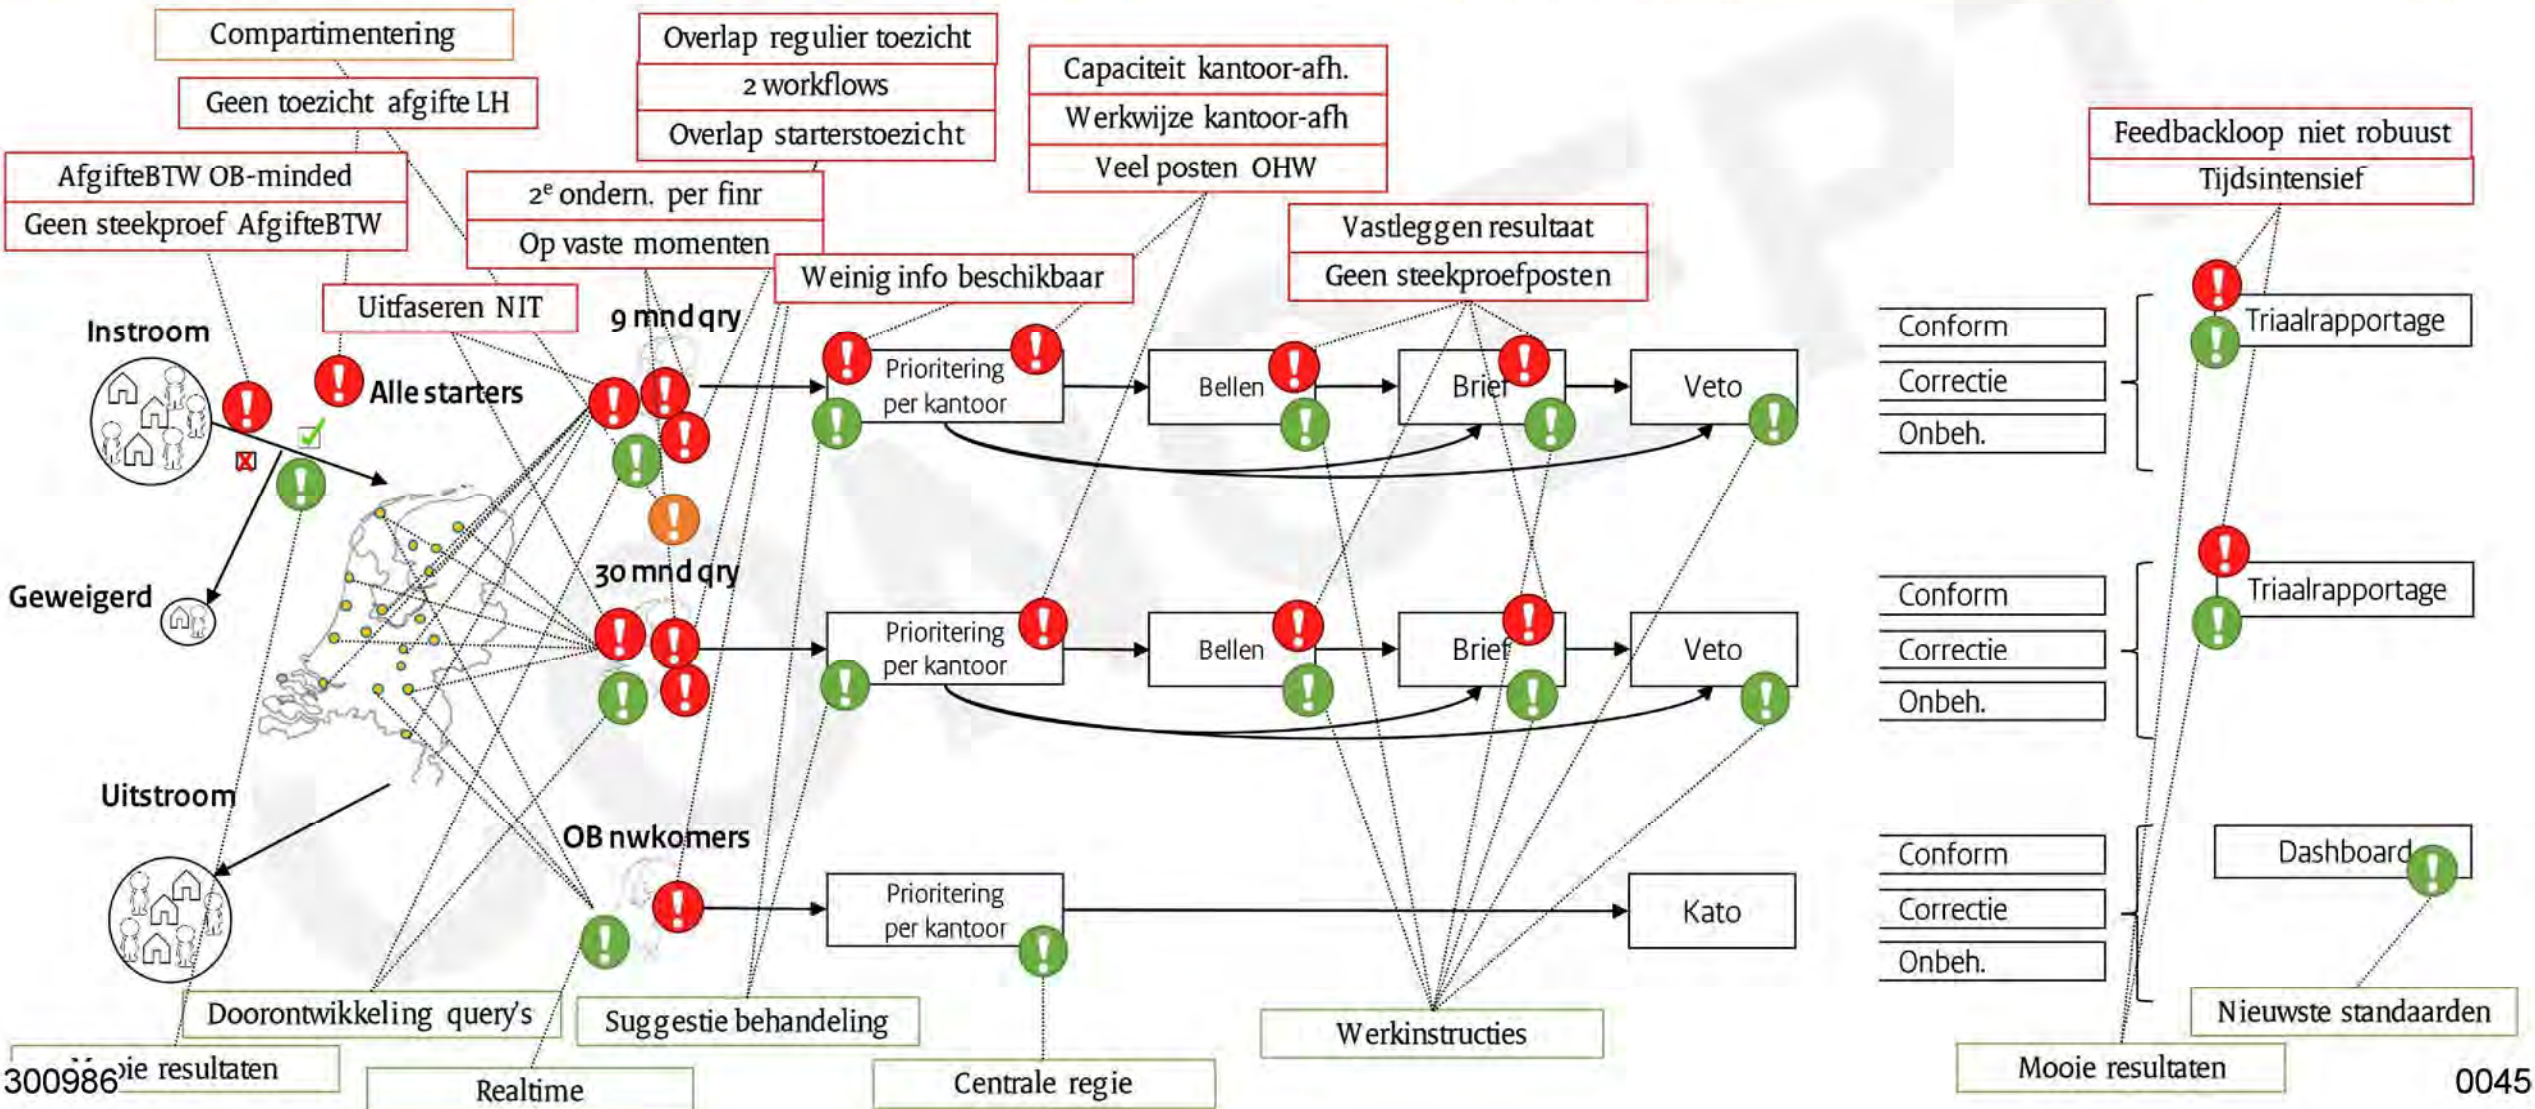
Compartimentering

Geen toezicht afgifte LH

AfgifteBTW OB-minded

Geen steekproef AfgifteBTW

Overlap regulier toezicht

2 workflows

Overlap starterstoezicht

$2^e$ ondern. per finr

Op vaste momenten

Capaciteit kantoor-afh.

Werkwijze kantoor-afh

Veel posten OHW

Weinig info beschikbaar

Vastleggen resultaat

Geen steekproefposten

Feedbackloop niet robuust

Tijdsintensief

Uitfaseren NIT

Instroom

Alle starters

9 mnd qry

Prioritering per kantoor

Bellen

Brief

Veto

Conform

Correctie

Onbeh.

Triaalrapportage

Geweigerd

30 mnd qry

Prioritering per kantoor

Bellen

Brief

Veto

Conform

Correctie

Onbeh.

Triaalrapportage

Uitstroom

OB nwkomers

Prioritering per kantoor

Kato

Conform

Correctie

Onbeh.

Dashboard

Doorontwikkeling query's

Suggestie behandeling

Werkinstructies

Nieuwste standaarden

300986 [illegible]ie resultaten

Realtime

Centrale regie

Mooie resultaten

0045